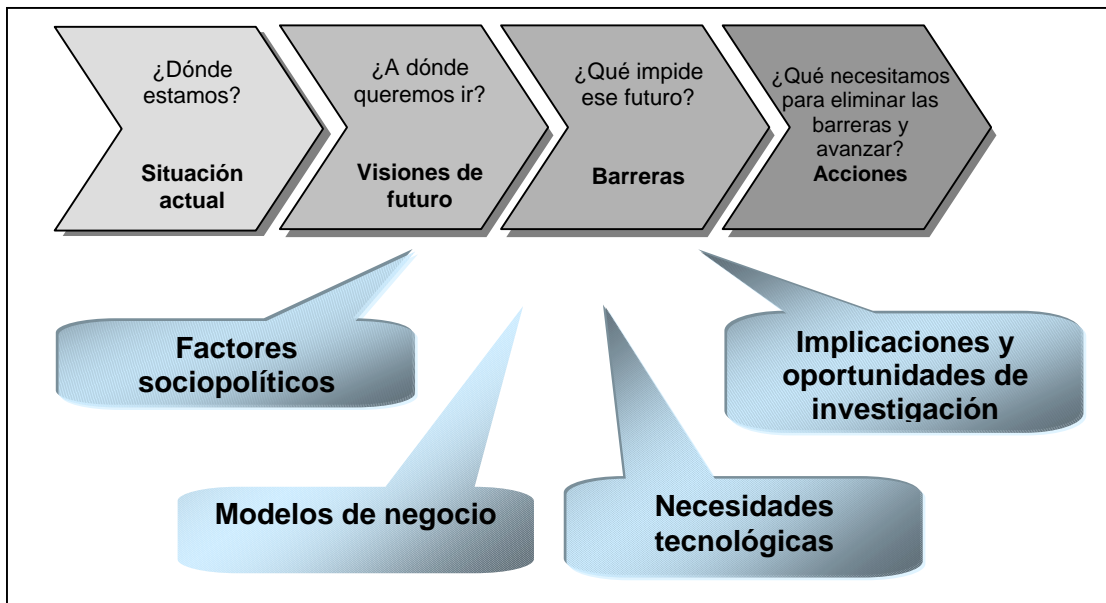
¿Dónde estamos?

Situación actual

¿A dónde queremos ir?

Visiones de futuro

¿Qué impide ese futuro?

Barreras

¿Qué necesitamos para eliminar las barreras y avanzar?

Acciones

Factores sociopolíticos

Implicaciones y oportunidades de investigación

Modelos de negocio

Necesidades tecnológicas